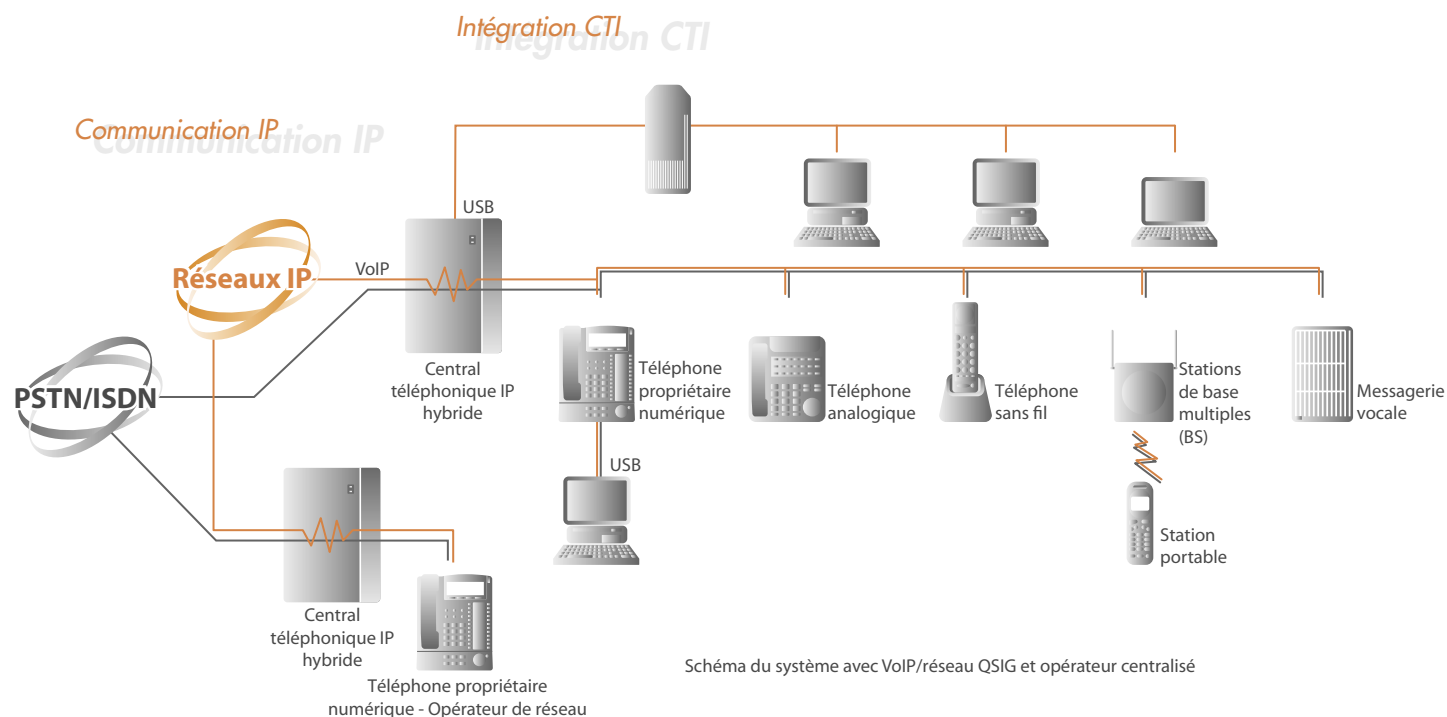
Intégration CTI

Communication IP

USB

Réseaux IP

VoIP

PSTN/ISDN

Central téléphonique IP hybride

Téléphone propriétaire numérique

Téléphone analogique

Téléphone sans fil

Stations de base multiples (BS)

Messagerie vocale

USB

Station portable

Central téléphonique IP hybride

Téléphone propriétaire numérique - Opérateur de réseau

Schéma du système avec VoIP/réseau QSIG et opérateur centralisé